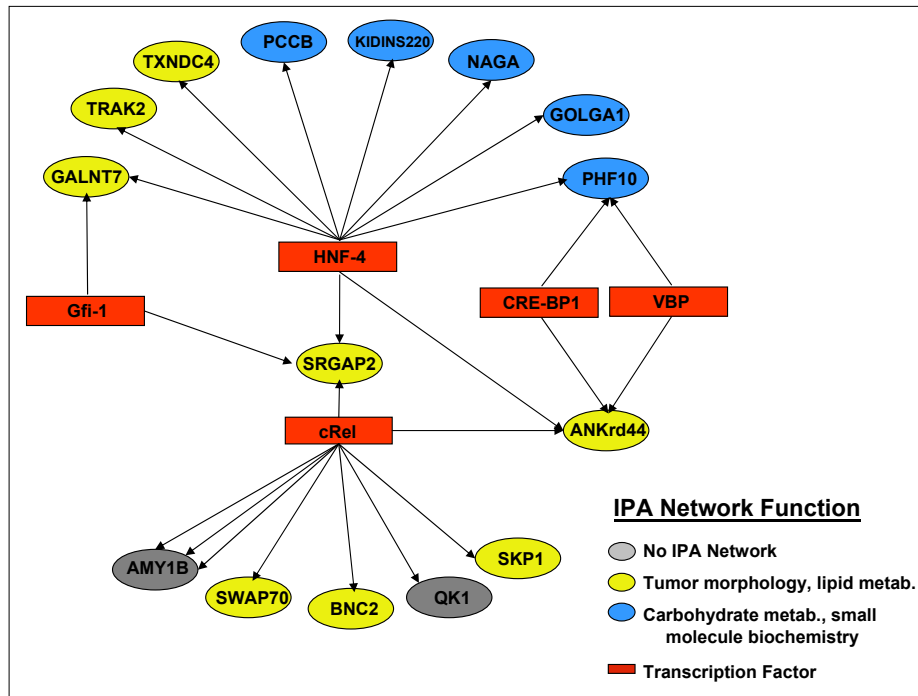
TXNDC4
PCCB
KIDINS220
NAGA
TRAK2
GOLGA1
GALNT7
PHF10
HNF-4
Gfi-1
CRE-BP1
VBP
SRGAP2
cRel
ANKrd44
IPA Network Function
SKP1
AMY1B
SWAP70
BNC2
QK1
No IPA Network
Tumor morphology, lipid metab.
Carbohydrate metab., small molecule biochemistry
Transcription Factor